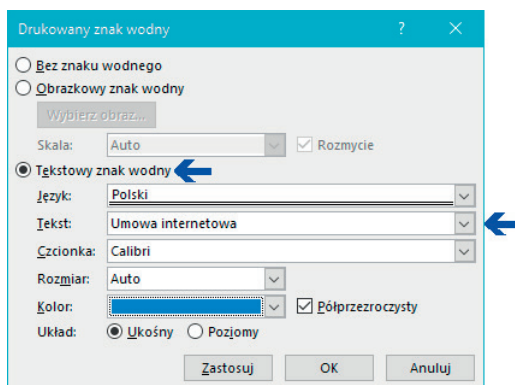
Drukowany znak wodny ? ✕

Bez znaku wodnego

Obrazkowy znak wodny

Wybierz obraz...

Skala: Auto

Rozmycie

Tekstowy znak wodny

Język: Polski

Tekst: Umowa internetowa

Czcionka: Calibri

Rozmiar: Auto

Kolor:

Półprzezroczysty

Układ: Ukośny Poziomy

Zastosuj OK Anuluj